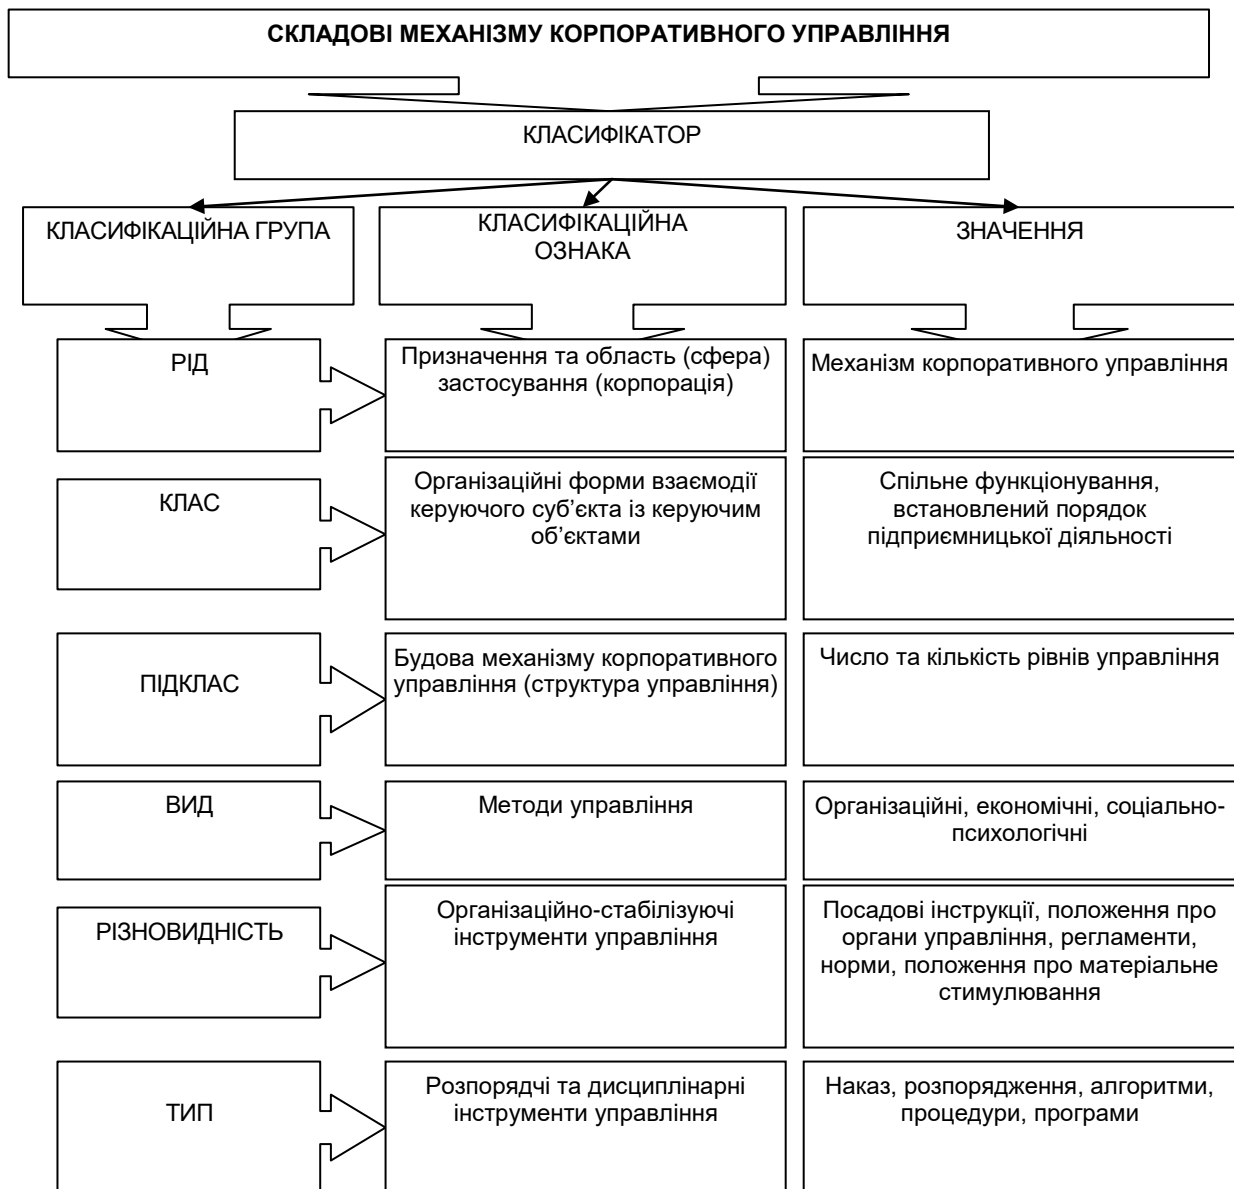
СКЛАДОВІ МЕХАНІЗМУ КОРПОРАТИВНОГО УПРАВЛІННЯ

КЛАСИФІКАТОР

КЛАСИФІКАЦІЙНА ГРУПА

КЛАСИФІКАЦІЙНА ОЗНАКА

ЗНАЧЕННЯ

РІД

Призначення та область (сфера) застосування (корпорація)

Механізм корпоративного управління

КЛАС

Організаційні форми взаємодії керуючого суб'єкта із керуючим об'єктами

Спільне функціонування, встановлений порядок підприємницької діяльності

ПІДКЛАС

Будова механізму корпоративного управління (структура управління)

Число та кількість рівнів управління

ВИД

Методи управління

Організаційні, економічні, соціально-психологічні

РІЗНОВИДНІСТЬ

Організаційно-стабілізуючі інструменти управління

Посадові інструкції, положення про органи управління, регламенти, норми, положення про матеріальне стимулювання

ТИП

Розпорядчі та дисциплінарні інструменти управління

Наказ, розпорядження, алгоритми, процедури, програми